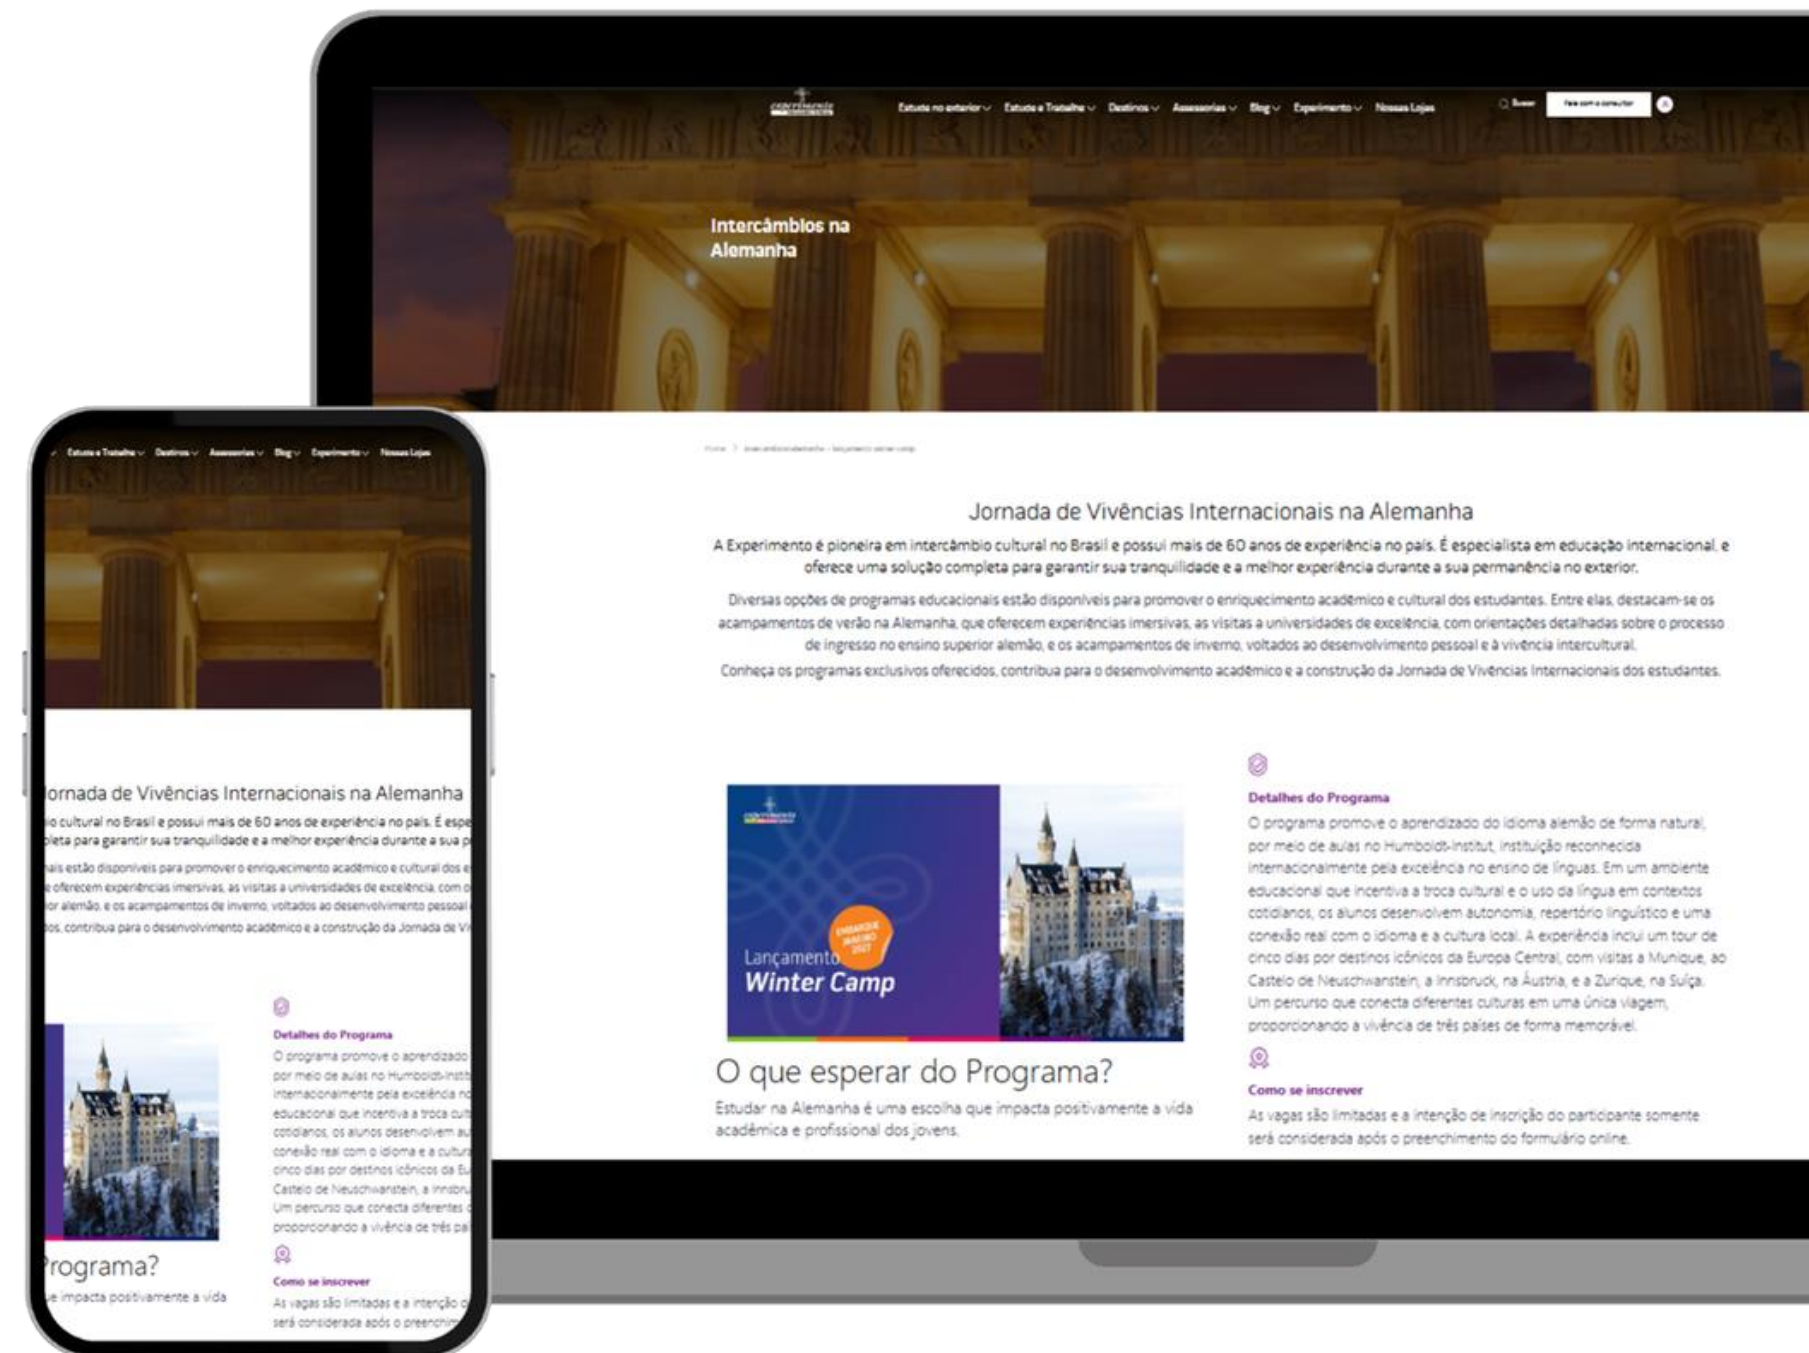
experimento

Estude no exterior Estude e Trabalhe Destinos Assessorias Blog Experimento Nossas Lojas

Buscar Fale com o consultor

Intercâmbios na Alemanha

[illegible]

Jornada de Vivências Internacionais na Alemanha

A Experimento é pioneira em intercâmbio cultural no Brasil e possui mais de 60 anos de experiência no país. É especialista em educação internacional, e oferece uma solução completa para garantir sua tranquilidade e a melhor experiência durante a sua permanência no exterior.

Diversas opções de programas educacionais estão disponíveis para promover o enriquecimento acadêmico e cultural dos estudantes. Entre elas, destacam-se os acampamentos de verão na Alemanha, que oferecem experiências imersivas, as visitas a universidades de excelência, com orientações detalhadas sobre o processo de ingresso no ensino superior alemão, e os acampamentos de inverno, voltados ao desenvolvimento pessoal e à vivência intercultural.

Conheça os programas exclusivos oferecidos, contribua para o desenvolvimento acadêmico e a construção da Jornada de Vivências Internacionais dos estudantes.

experimento

EMBARQUE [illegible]

Lançamento
Winter Camp

O que esperar do Programa?

Estudar na Alemanha é uma escolha que impacta positivamente a vida acadêmica e profissional dos jovens.

Detalhes do Programa

O programa promove o aprendizado do idioma alemão de forma natural, por meio de aulas no Humboldt-Institut, instituição reconhecida internacionalmente pela excelência no ensino de línguas. Em um ambiente educacional que incentiva a troca cultural e o uso da língua em contextos cotidianos, os alunos desenvolvem autonomia, repertório linguístico e uma conexão real com o idioma e a cultura local. A experiência inclui um tour de cinco dias por destinos icônicos da Europa Central, com visitas a Munique, ao Castelo de Neuschwanstein, a Innsbruck, na Áustria, e a Zurique, na Suíça. Um percurso que conecta diferentes culturas em uma única viagem, proporcionando a vivência de três países de forma memorável.

Como se inscrever

As vagas são limitadas e a intenção de inscrição do participante somente será considerada após o preenchimento do formulário online.

Estude e Trabalhe Destinos Assessorias Blog Experimento Nossas Lojas

Jornada de Vivências Internacionais na Alemanha